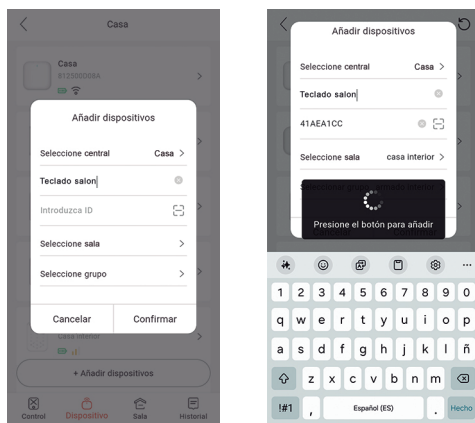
Casa

Casa
812300008A

Añadir dispositivos

Seleccione central Casa >

Teclado salon

Introduzca ID

Seleccione sala >

Seleccione grupo >

Cancelar Confirmar

Casa interior

+ Añadir dispositivos

Control Dispositivo Sala Historial

Añadir dispositivos

Seleccione central Casa >

Teclado salon

41AEA1CC

Seleccione sala casa interior >

Presione el botón para añadir

1 2 3 4 5 6 7 8 9 0
q w e r t y u i o p
a s d f g h j k l ñ
z x c v b n m
!#1 , Español (ES) . Hecho